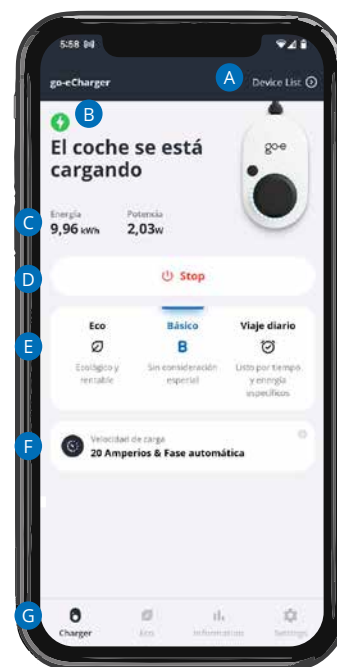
5:58

go-eCharger

A

Device List

B

El coche se está cargando

go-e

C

Energía
9,96 kWh

Potencia
2,03 W

D

Stop

E

Eco
Ecológico y rentable

Básico
B
Sin consideración especial

Viaje diario
Listo por tiempo y energía específicos

F

Velocidad de carga
20 Amperios & Fase automática

G

Charger

Eco

Información

Settings